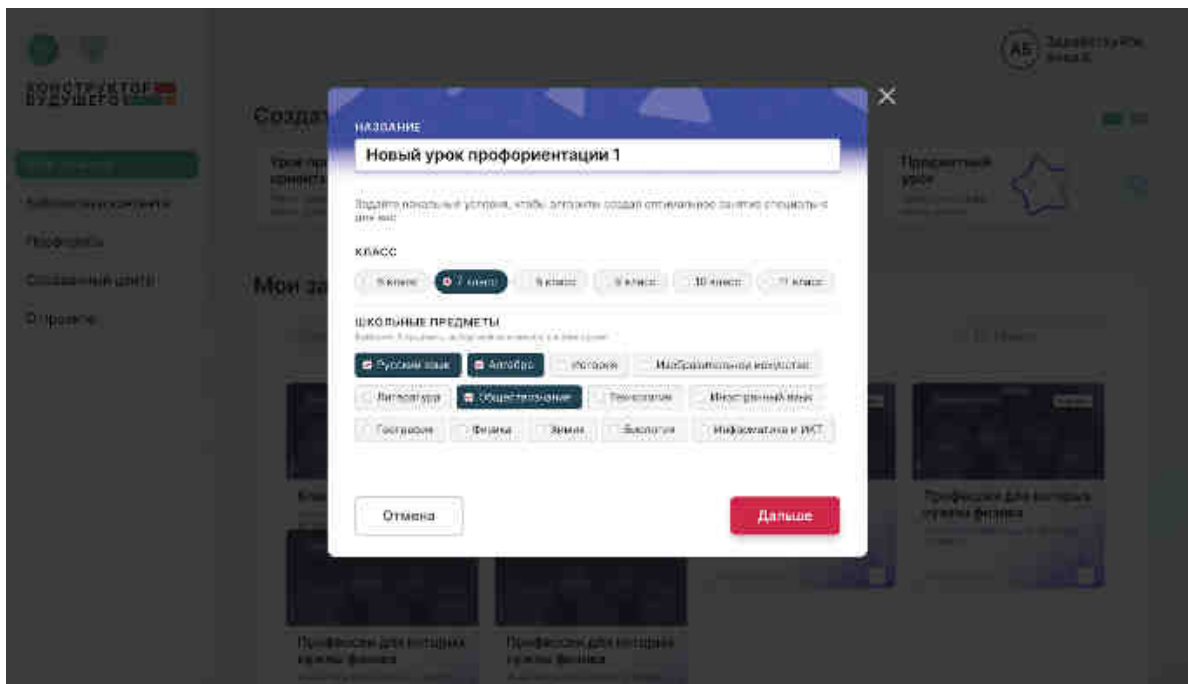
КОНСТРУКТОР БУДУЩЕГО

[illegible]
Библиотека контента
Профессии
Справочный центр
О проекте

АБ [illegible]

Созда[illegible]

Урок про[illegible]
Проектный урок

Мои за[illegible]

Поиск

Профессии для которых нужна физика

Профессии для которых нужна физика

Профессии для которых нужна физика

НАЗВАНИЕ
Новый урок профориентации 1

Задайте начальные условия, чтобы алгоритм создал оптимальное занятие специально для вас

КЛАСС
6 класс
7 класс
8 класс
9 класс
10 класс
11 класс

ШКОЛЬНЫЕ ПРЕДМЕТЫ
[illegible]

Русский язык
Алгебра
История
Изобразительное искусство
Литература
Обществознание
Технология
Иностранный язык
География
Физика
Химия
Биология
Информатика и ИКТ

Отмена
Дальше

×